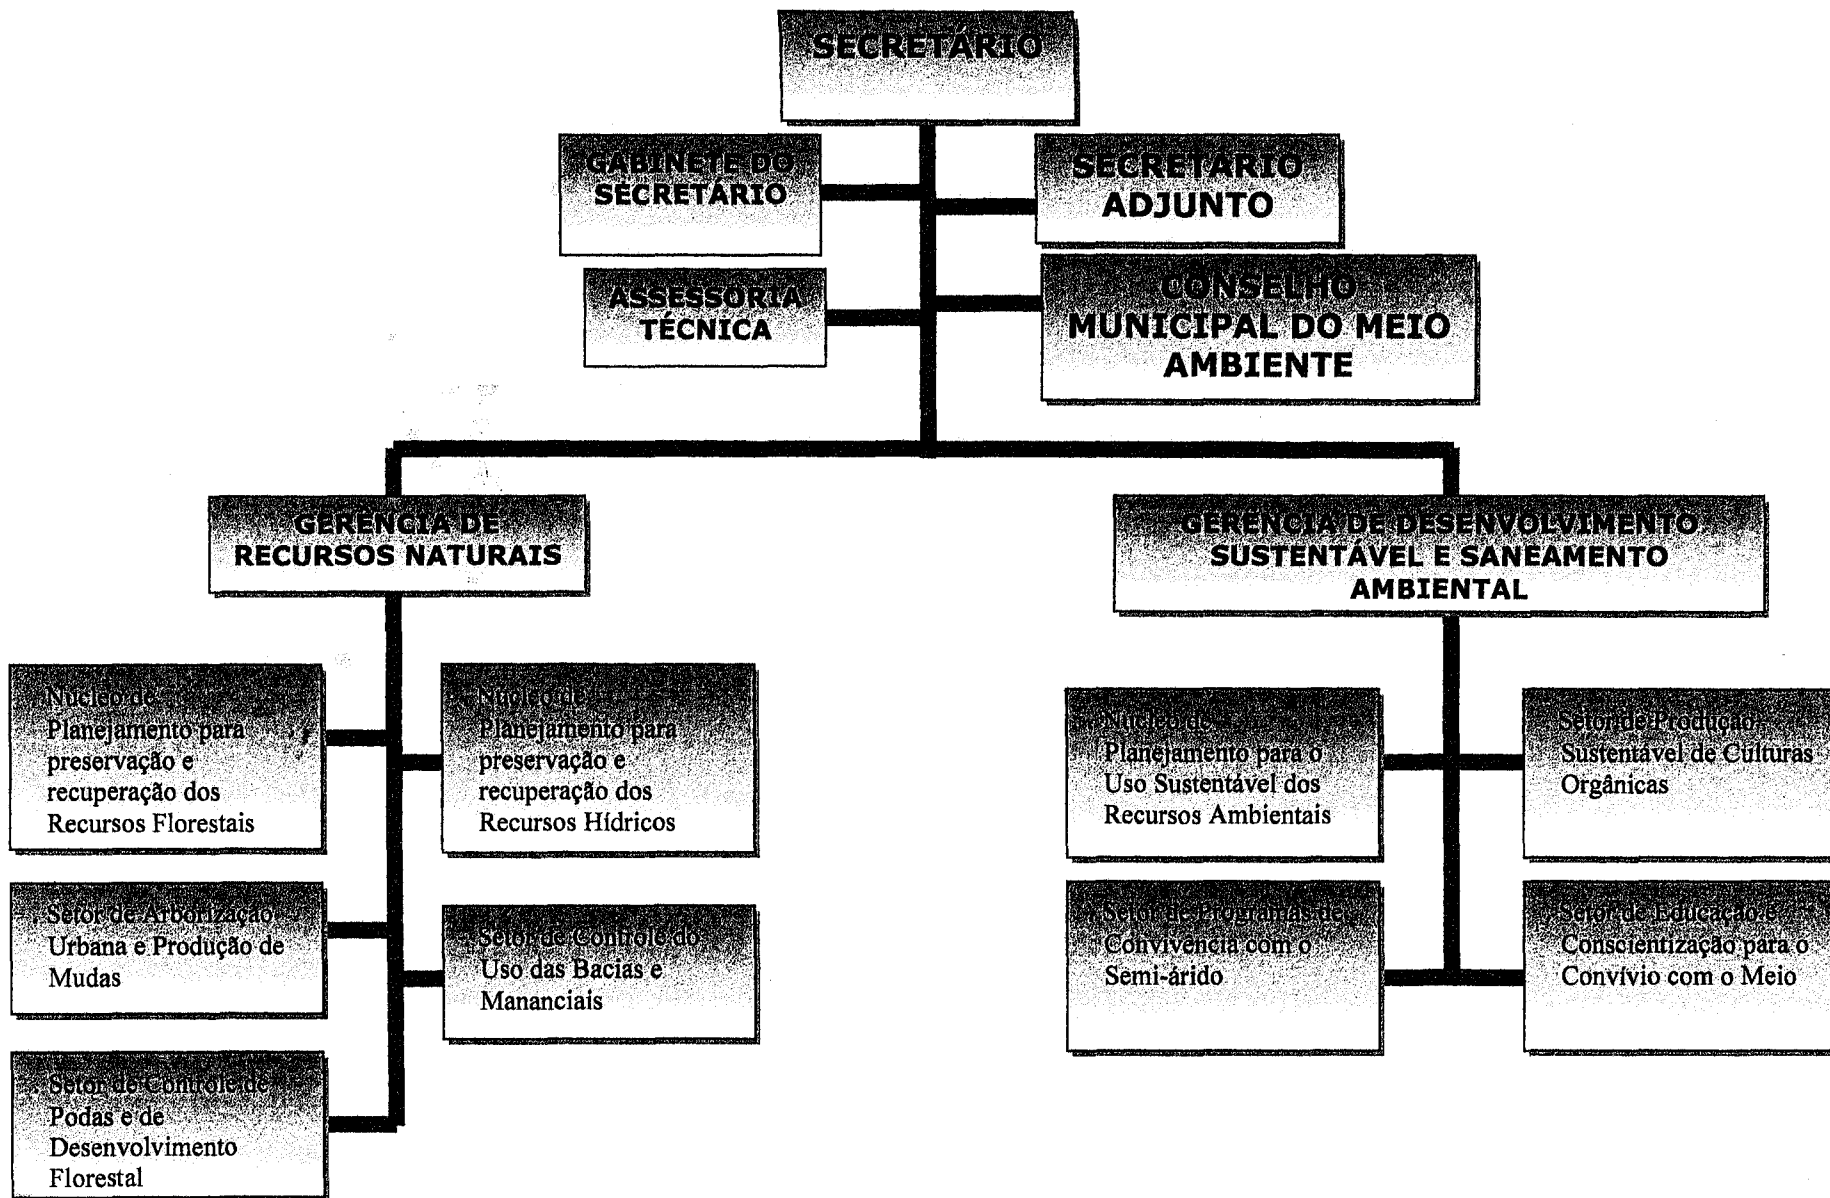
SECRETÁRIO

GABINETE DO SECRETÁRIO

SECRETÁRIO ADJUNTO

ASSESSORIA TÉCNICA

CONSELHO MUNICIPAL DO MEIO AMBIENTE

GERÊNCIA DE RECURSOS NATURAIS

GERÊNCIA DE DESENVOLVIMENTO SUSTENTÁVEL E SANEAMENTO AMBIENTAL

Núcleo de Planejamento para preservação e recuperação dos Recursos Florestais

Núcleo de Planejamento para preservação e recuperação dos Recursos Hídricos

Setor de Arborização Urbana e Produção de Mudas

Setor de Controle do Uso das Bacias e Mananciais

Setor de Controle de Podas e de Desenvolvimento Florestal

Núcleo de Planejamento para o Uso Sustentável dos Recursos Ambientais

Setor de Produção Sustentável de Culturas Orgânicas

Setor de Programas de Convivência com o Semi-árido

Setor de Educação e Conscientização para o Convívio com o Meio